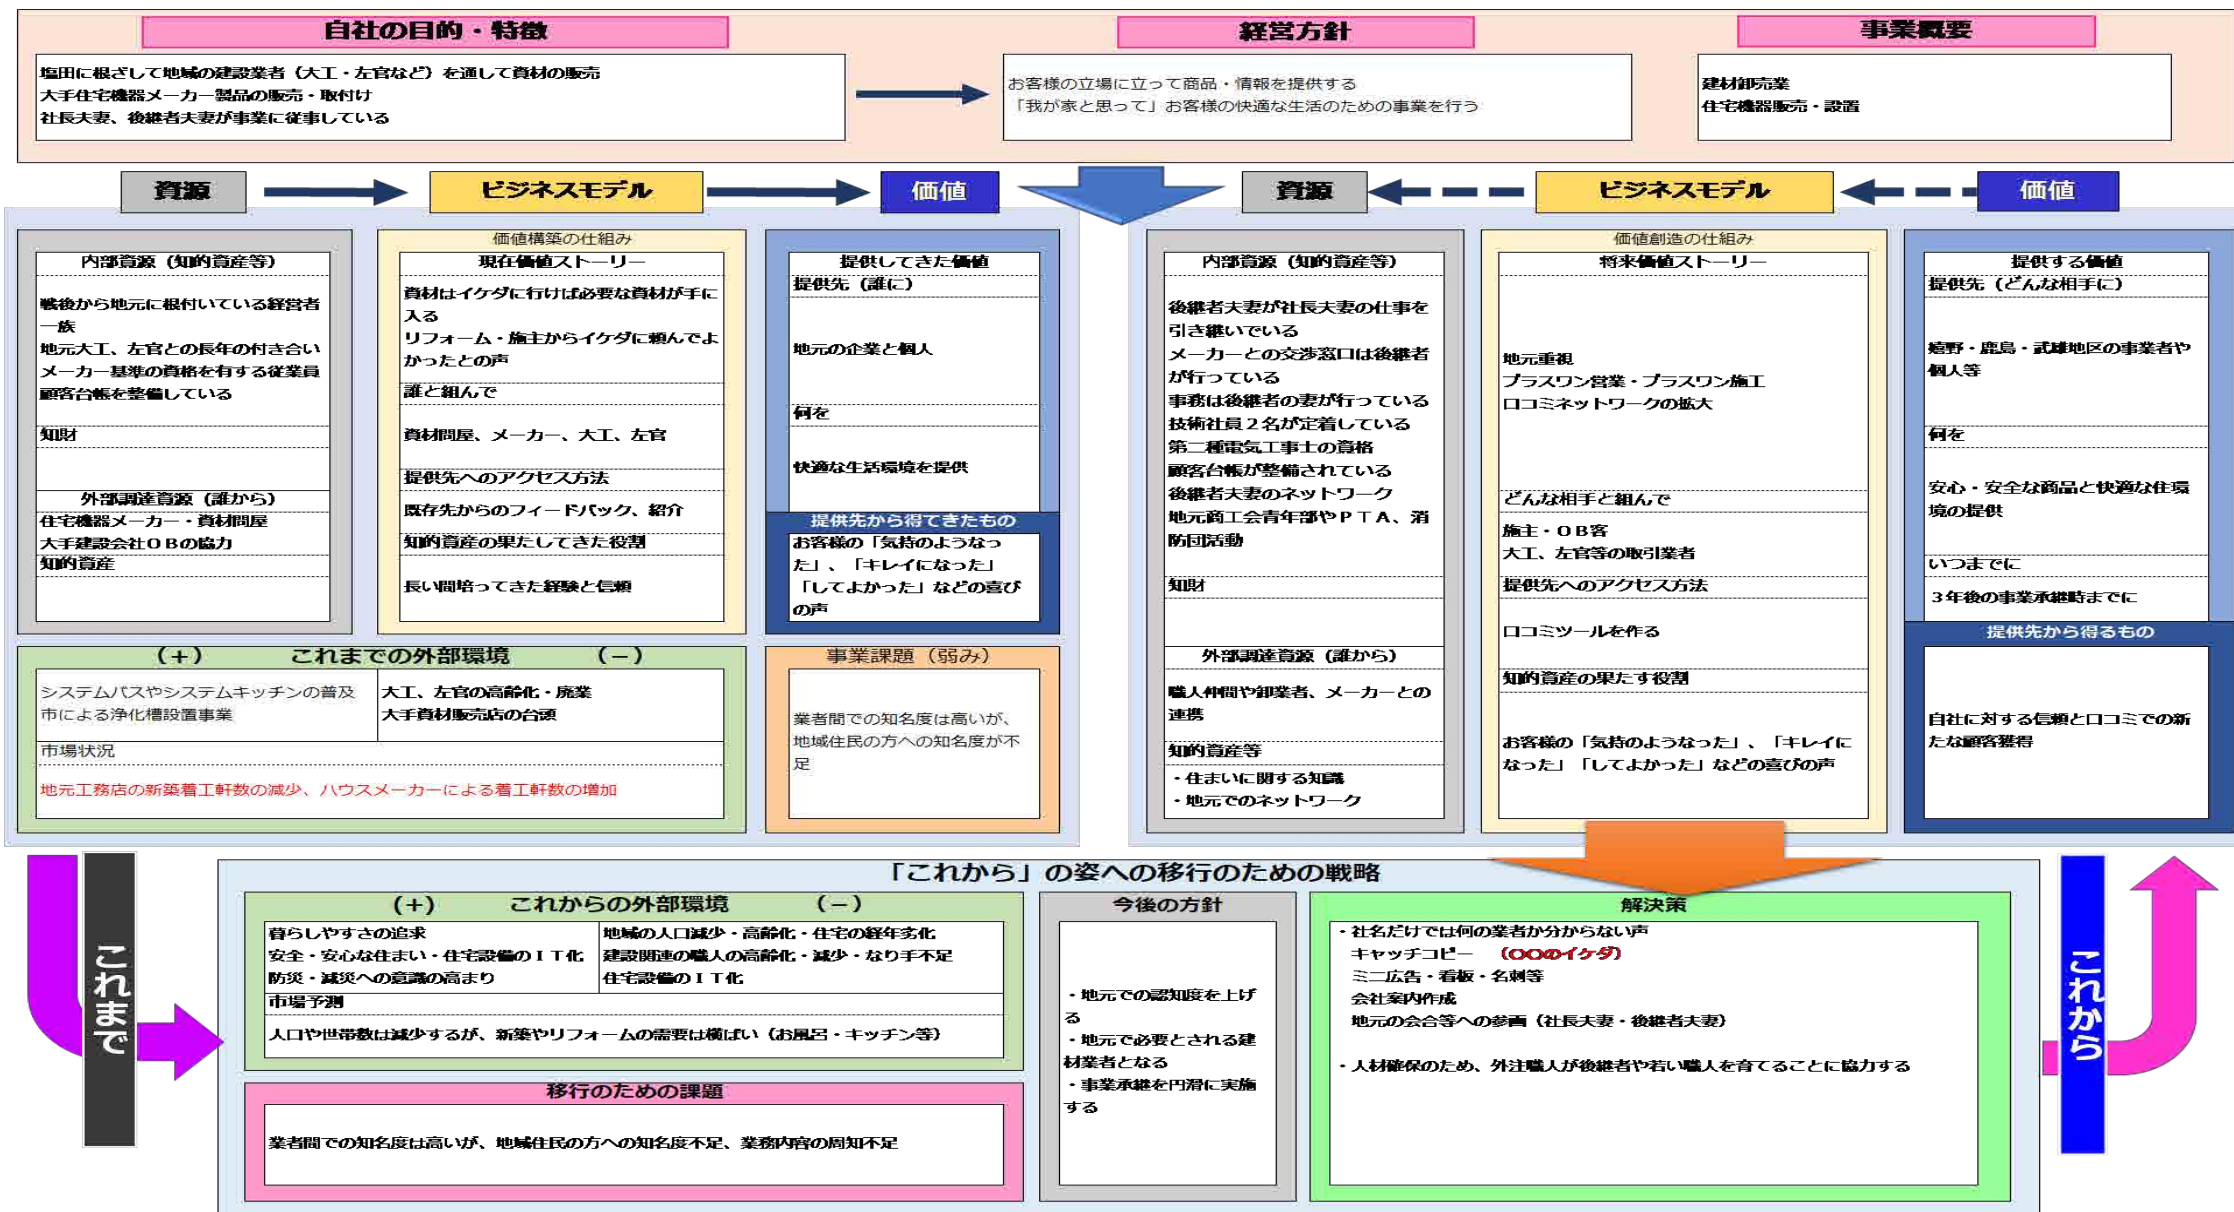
自社の目的・特徴

塩田に根ざして地域の建設業者（大工・左官など）を通して資材の販売
大手住宅機器メーカー製品の販売・取付け
社長夫妻、後継者夫妻が事業に従事している

経営方針

お客様の立場に立って商品・情報を提供する
「我が家と思って」お客様の快適な生活のための事業を行う

事業概要

建材卸売業
住宅機器販売・設置

資源 ビジネスモデル 価値

資源 ビジネスモデル 価値

内部資源（知的資産等）

戦後から地元に根付いている経営者一族
地元大工、左官との長年の付き合い
メーカー基準の資格を有する従業員
顧客台帳を整備している

知財

外部調達資源（誰から）

住宅機器メーカー・資材問屋
大手建設会社ＯＢの協力

知的資産

価値構築の仕組み

現在価値ストーリー

資材はイケダに行けば必要な資材が手に入る
リフォーム・施主からイケダに頼んでよかったとの声

誰と組んで

資材問屋、メーカー、大工、左官

提供先へのアクセス方法

既存先からのフィードバック、紹介

知的資産の果たしてきた役割

長い間培ってきた経験と信頼

提供してきた価値

提供先（誰に）

地元の企業と個人

何を

快適な生活環境を提供

提供先から得てきたもの

お客様の「気持のようなった」、「キレイになった」「してよかった」などの喜びの声

内部資源（知的資産等）

後継者夫妻が社長夫妻の仕事を引き継いでいる
メーカーとの交渉窓口は後継者が行っている
事務は後継者の妻が行っている
技術社員２名が定着している
第二種電気工事士の資格
顧客台帳が整備されている
後継者夫妻のネットワーク
地元商工会青年部やＰＴＡ、消防団活動

知財

外部調達資源（誰から）

職人仲間や卸業者、メーカーとの連携

知的資産等

・住まいに関する知識
・地元でのネットワーク

価値創造の仕組み

将来価値ストーリー

地元重視
プラスワン営業・プラスワン施工
口コミネットワークの拡大

どんな相手と組んで

施主・ＯＢ客
大工、左官等の取引業者

提供先へのアクセス方法

口コミツールを作る

知的資産の果たす役割

お客様の「気持のようなった」、「キレイになった」「してよかった」などの喜びの声

提供する価値

提供先（どんな相手に）

鹿野・鹿島・武雄地区の事業者や個人等

何を

安心・安全な商品と快適な住環境の提供

いつまでに

３年後の事業承継時までに

提供先から得るもの

自社に対する信頼と口コミでの新たな顧客獲得

（＋） これまでの外部環境 （－）

システムバスやシステムキッチンの普及
市による浄化槽設置事業

大工、左官の高齢化・廃業
大手資材販売店の台頭

市場状況

地元工務店の新築着工軒数の減少、ハウスメーカーによる着工軒数の増加

事業課題（弱み）

業者間での知名度は高いが、地域住民の方への知名度が不足

これまで

これから

「これから」の姿への移行のための戦略

（＋） これからの外部環境 （－）

暮らしやすさの追求
安全・安心な住まい・住宅設備のＩＴ化
防災・減災への意識の高まり

地域の人口減少・高齢化・住宅の経年劣化
建設関連の職人の高齢化・減少・なり手不足
住宅設備のＩＴ化

市場予測

人口や世帯数は減少するが、新築やリフォームの需要は横ばい（お風呂・キッチン等）

移行のための課題

業者間での知名度は高いが、地域住民の方への知名度不足、業務内容の周知不足

今後の方針

・地元での認知度を上げる
・地元で必要とされる建材業者となる
・事業承継を円滑に実施する

解決策

・社名だけでは何の業者か分からない声
キャッチコピー （〇〇のイケダ）
ミニ広告・看板・名刺等
会社案内作成
地元の会合等への参画（社長夫妻・後継者夫妻）

・人材確保のため、外注職人が後継者や若い職人を育てることに協力する